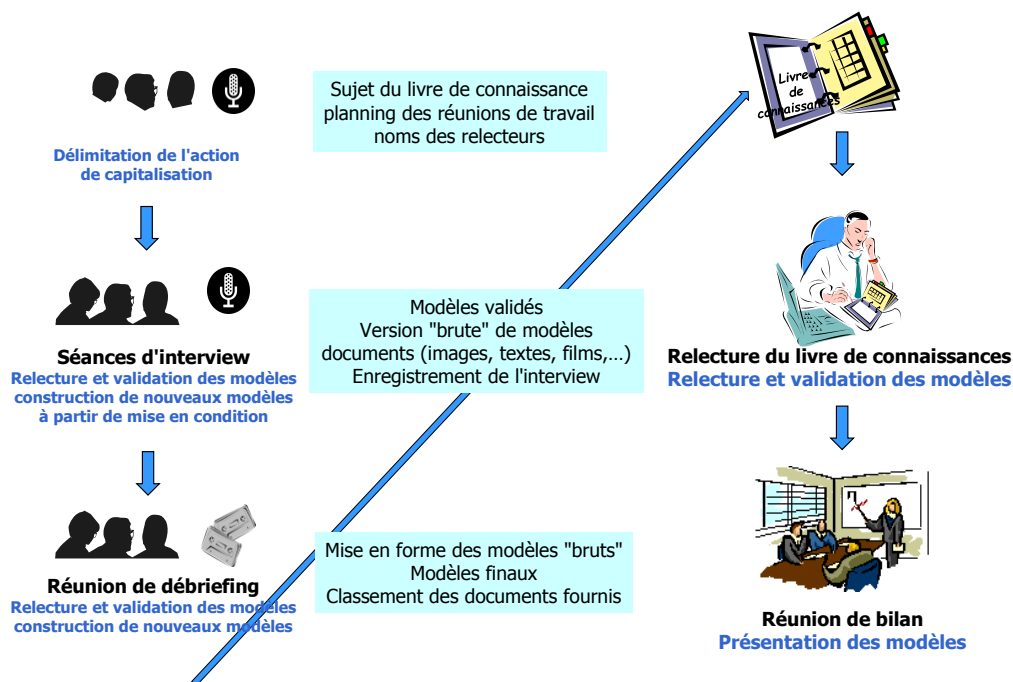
Délimitation de l'action de capitalisation

Sujet du livre de connaissance
planning des réunions de travail
noms des relecteurs

Livre de connaissances

Séances d'interview
Relecture et validation des modèles
construction de nouveaux modèles
à partir de mise en condition

Modèles validés
Version "brute" de modèles
documents (images, textes, films,…)
Enregistrement de l'interview

Relecture du livre de connaissances
Relecture et validation des modèles

Réunion de débriefing
Relecture et validation des modèles
construction de nouveaux modèles

Mise en forme des modèles "bruts"
Modèles finaux
Classement des documents fournis

Réunion de bilan
Présentation des modèles